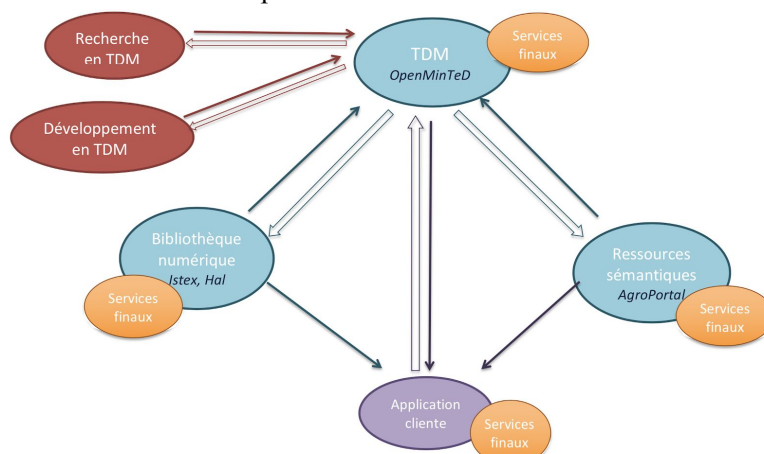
Recherche en TDM

Développement en TDM

TDM
OpenMinTeD

Services finaux

Bibliothèque numérique
Istex, Hal

Services finaux

Ressources sémantiques
AgroPortal

Services finaux

Application cliente

Services finaux